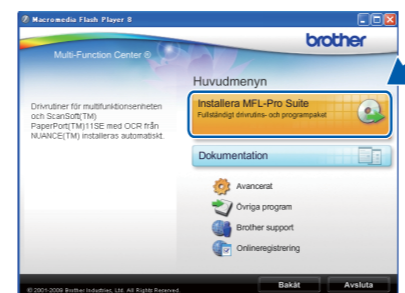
Macromedia Flash Player 8

brother

Multi-Function Center ®

Huvudmenyn

Drivrutiner för multifunktionsenheten och ScanSoft(TM) PaperPort(TM)11SE med OCR från NUANCE(TM) installeras automatiskt.

Installera MFL-Pro Suite
Fullständigt drivrutins- och programpaket

Dokumentation

Avancerat

Övriga program

Brother support

Onlineregistrering

© 2001-2008 Brother Industries, Ltd. All Rights Reserved.

Bakåt

Avsluta